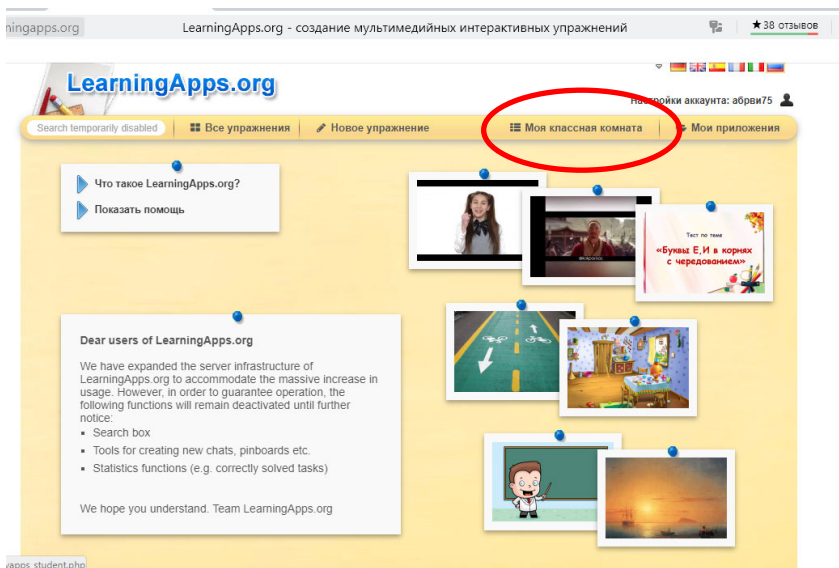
ningapps.org

LearningApps.org - создание мультимедийных интерактивных упражнений

★ 38 отзывов

LearningApps.org

Настройки аккаунта: абрви75

Search temporarily disabled | Все упражнения | Новое упражнение | Моя классная комната | Мои приложения

Что такое LearningApps.org?

Показать помощь

Тест по теме «Буквы Е, И в корнях с чередованием»

Dear users of LearningApps.org

We have expanded the server infrastructure of LearningApps.org to accommodate the massive increase in usage. However, in order to guarantee operation, the following functions will remain deactivated until further notice:

- Search box
- Tools for creating new chats, pinboards etc.
- Statistics functions (e.g. correctly solved tasks)

We hope you understand. Team LearningApps.org

yapps_student.php